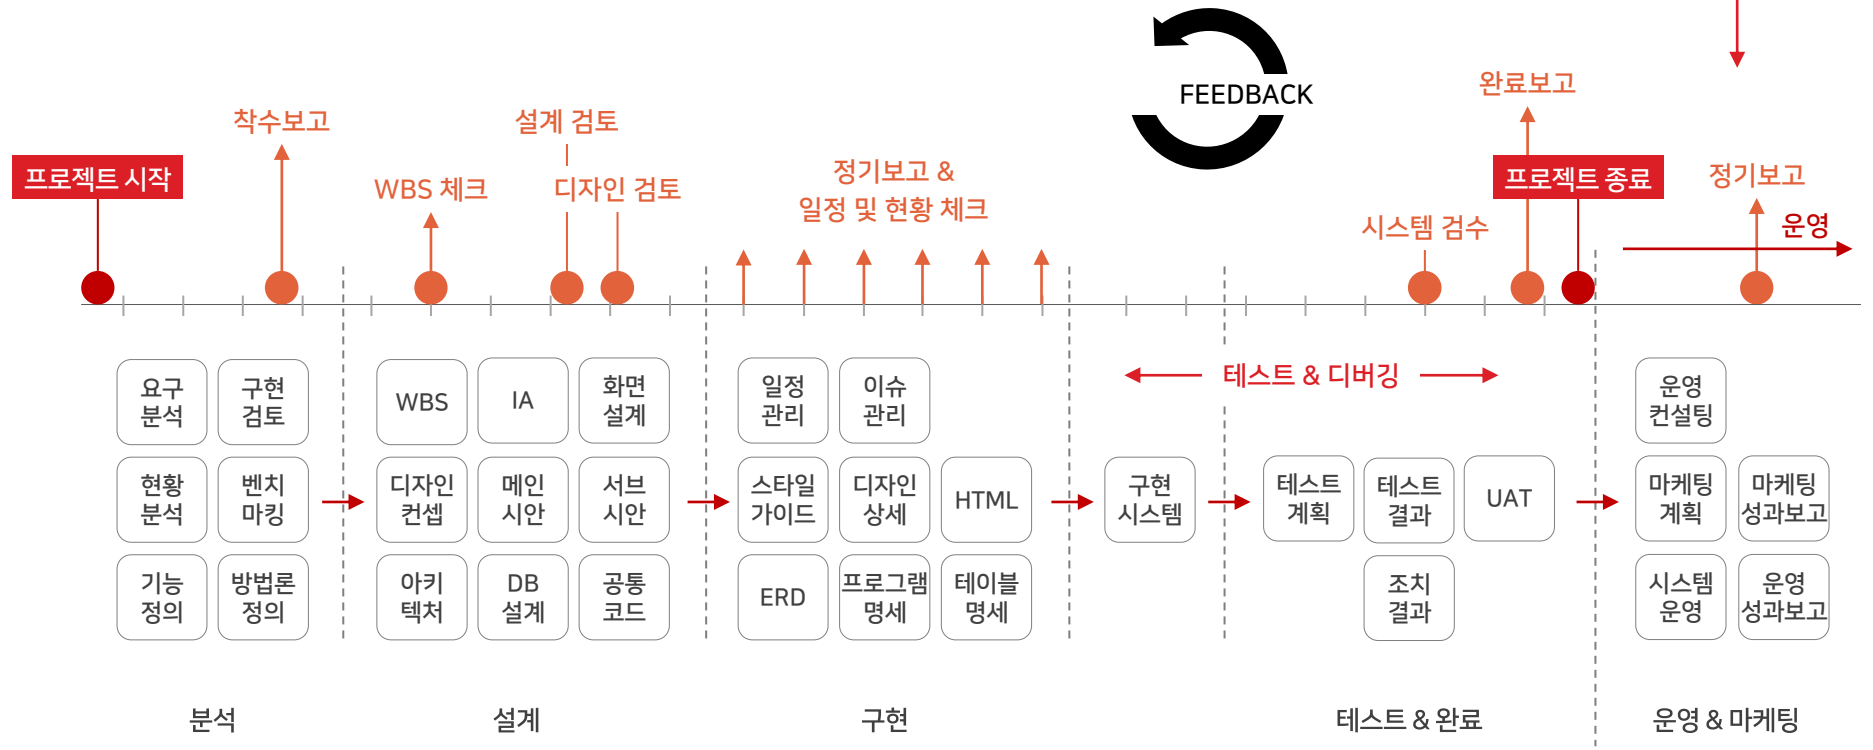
FEEDBACK

완료보고

착수보고

설계 검토

프로젝트 시작

WBS 체크

디자인 검토

정기보고 &
일정 및 현황 체크

프로젝트 종료

정기보고

시스템 검수

운영

테스트 & 디버깅

요구
분석

구현
검토

WBS

IA

화면
설계

일정
관리

이슈
관리

운영
컨설팅

현황
분석

벤치
마킹

디자인
컨셉

메인
시안

서브
시안

스타일
가이드

디자인
상세

HTML

구현
시스템

테스트
계획

테스트
결과

UAT

마케팅
계획

마케팅
성과보고

기능
정의

방법론
정의

아키
텍처

DB
설계

공통
코드

ERD

프로그램
명세

테이블
명세

조치
결과

시스템
운영

운영
성과보고

분석

설계

구현

테스트 & 완료

운영 & 마케팅